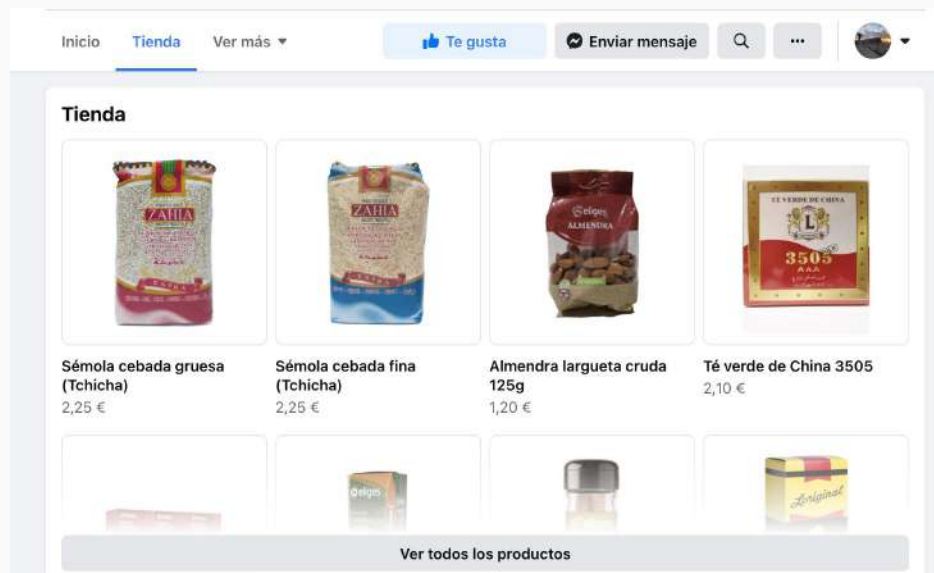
Inicio Tienda Ver más ▾ Te gusta Enviar mensaje ···

Tienda

ZAHIA

ZAHIA

elgin
ALMENDRA

TÉ VERDE DE CHINA
L
3505
AAA

Sémola cebada gruesa (Tchicha)
2,25 €

Sémola cebada fina (Tchicha)
2,25 €

Almendra largueta cruda 125g
1,20 €

Té verde de China 3505
2,10 €

elgin

L'original

Ver todos los productos